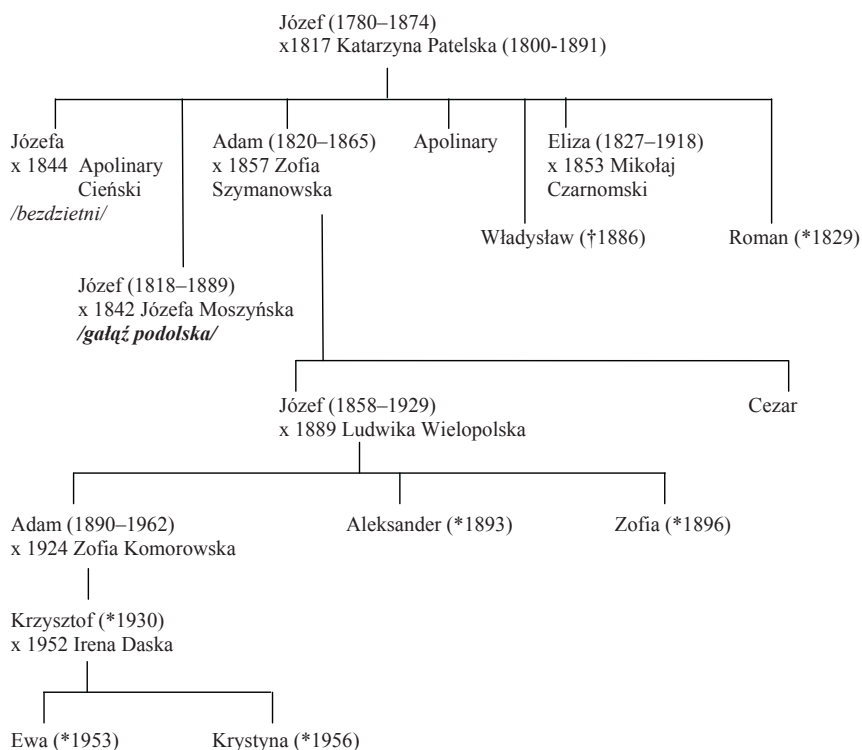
Józef (1780–1874)
x1817 Katarzyna Patelska (1800-1891)

Józefa
x 1844 Apolinary Cieński
/bezdzietni/

Józef (1818–1889)
x 1842 Józefa Moszyńska
/gałąź podolska/

Adam (1820–1865)
x 1857 Zofia Szymanowska

Apolinary

Władysław (†1886)

Eliza (1827–1918)
x 1853 Mikołaj Czarnomski

Roman (*1829)

Józef (1858–1929)
x 1889 Ludwika Wielopolska

Cezar

Adam (1890–1962)
x 1924 Zofia Komorowska

Aleksander (*1893)

Zofia (*1896)

Krzysztof (*1930)
x 1952 Irena Daska

Ewa (*1953)

Krystyna (*1956)